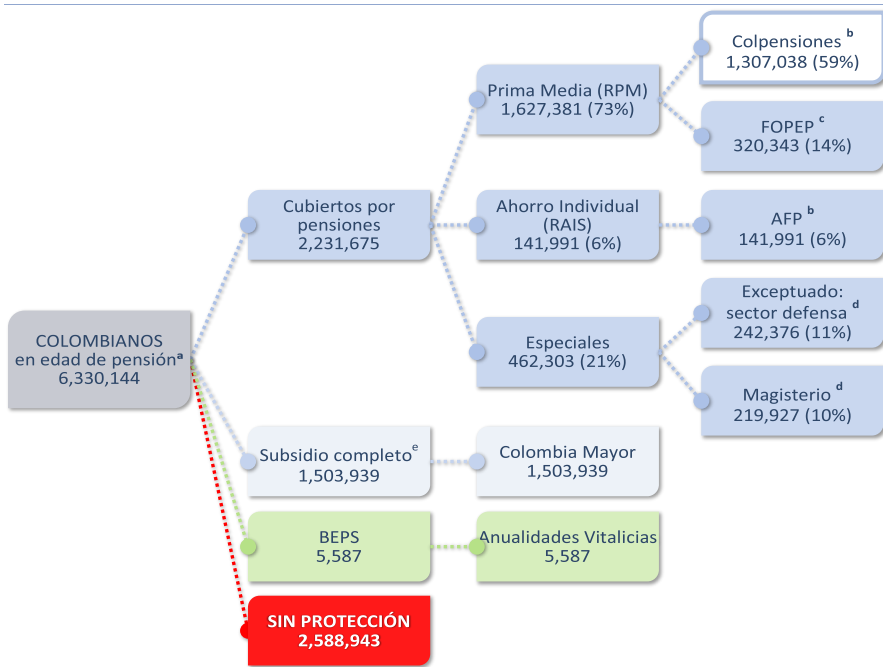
COLOMBIANOS en edad de pensión$^{a}$ 6,330,144

Cubiertos por pensiones 2,231,675

Prima Media (RPM) 1,627,381 (73%)

Colpensiones $^{b}$ 1,307,038 (59%)

FOPEP $^{c}$ 320,343 (14%)

Ahorro Individual (RAIS) 141,991 (6%)

AFP $^{b}$ 141,991 (6%)

Especiales 462,303 (21%)

Exceptuado: sector defensa $^{d}$ 242,376 (11%)

Magisterio $^{d}$ 219,927 (10%)

Subsidio completo$^{e}$ 1,503,939

Colombia Mayor 1,503,939

BEPS 5,587

Anualidades Vitalicias 5,587

SIN PROTECCIÓN 2,588,943